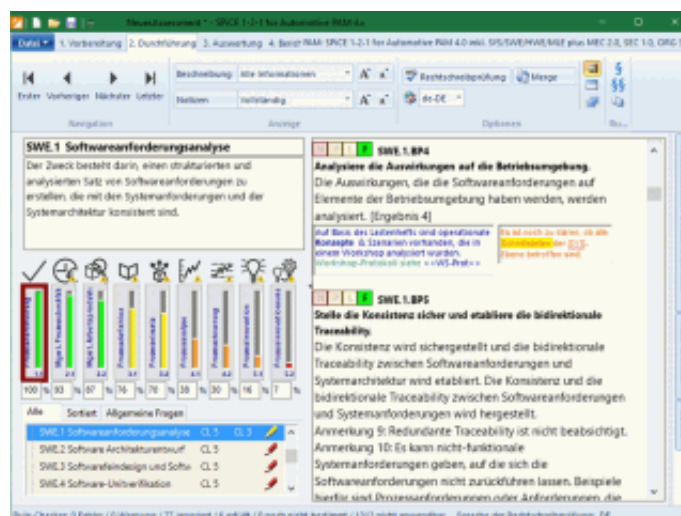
NeuesAssessment * - SPICE 1-2-1 for Automotive PAM 4.x

Datei 1. Vorbereitung 2. Durchführung 3. Auswertung 4. Bericht PAM: SPICE 1-2-1 for Automotive PAM 4.0 inkl. SYS/SWE/HWE/MSE plus MEC 2.0, SEC 1.0, ON

Ersten Vorheriger Nächster Letzter
Navigation

Beschreibung Alle Informationen
Notizen Vollständig
Anzeige

Rechtschreibprüfung Menge
de-DE
Optionen

SWE.1 Softwareanforderungsanalyse

Der Zweck besteht darin, einen strukturierten und analysierten Satz von Softwareanforderungen zu erstellen, die mit den Systemanforderungen und der Systemarchitektur konsistent sind.

Prozessdurchführung
Allgem. Prozessfähigkeit
Allgem. Arbeitsprodukte
Prozessdefinition
Prozessmanagement
Prozessanalyse
Prozessmessung
Prozessinnovation
Prozessinnovationsanalyse

100 % 93 % 87 % 76 % 78 % 38 % 30 % 16 % 7 %

Alle Sortiert Allgemeine Fragen

SWE.1 Softwareanforderungsanalyse CL 5 CL 3
SWE.2 Software Architekturentwurf CL 5
SWE.3 Softwarefeindesign und Softw CL 5
SWE.4 Software-Unitverifikation CL 5

F SWE.1.BP4
Analysiere die Auswirkungen auf die Betriebsumgebung.
Die Auswirkungen, die die Softwareanforderungen auf Elemente der Betriebsumgebung haben werden, werden analysiert. [Ergebnis 4]

Auf Basis des Lastenhefts sind operationale Konzepte & Szenarien vorhanden, die in einem Workshop analysiert wurden. Workshop-Protokoll siehe <<WS-Prot>>

Es ist noch zu klären, ob alle Schnittstellen der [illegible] Ebene betroffen sind.

F SWE.1.BP5
Stelle die Konsistenz sicher und etabliere die bidirektionale Traceability.
Die Konsistenz wird sichergestellt und die bidirektionale Traceability zwischen Softwareanforderungen und Systemarchitektur wird etabliert. Die Konsistenz und die bidirektionale Traceability zwischen Softwareanforderungen und Systemanforderungen wird hergestellt.
Anmerkung 9: Redundante Traceability ist nicht beabsichtigt.
Anmerkung 10: Es kann nicht-funktionale Systemanforderungen geben, auf die sich die Softwareanforderungen nicht zurückführen lassen. Beispiele hierfür sind Prozessanforderungen oder Anforderungen, die

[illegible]